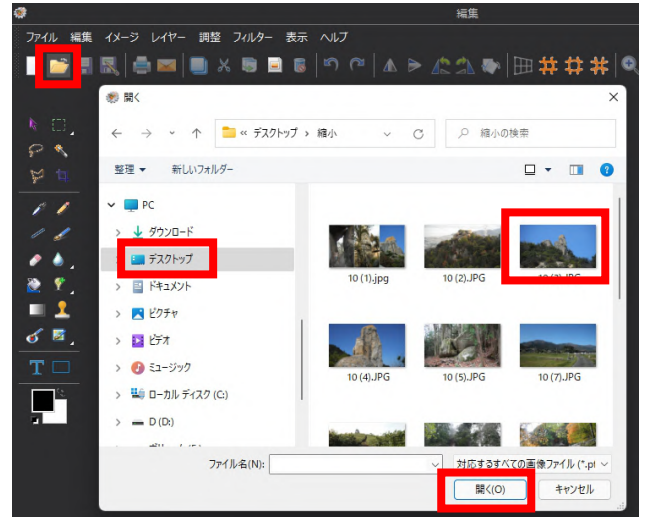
編集

ファイル 編集 イメージ レイヤー 調整 フィルター 表示 ヘルプ

開く

« デスクトップ › 縮小

縮小の検索

整理 ▾ 新しいフォルダー

PC
ダウンロード
デスクトップ
ドキュメント
ピクチャ
ビデオ
ミュージック
ローカル ディスク (C:)
D (D:)
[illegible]

10 (1).jpg
10 (2).JPG
10 (3).JPG
10 (4).JPG
10 (5).JPG
10 (7).JPG

ファイル名(N):
対応するすべての画像ファイル (*.p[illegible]

開く(O)
キャンセル